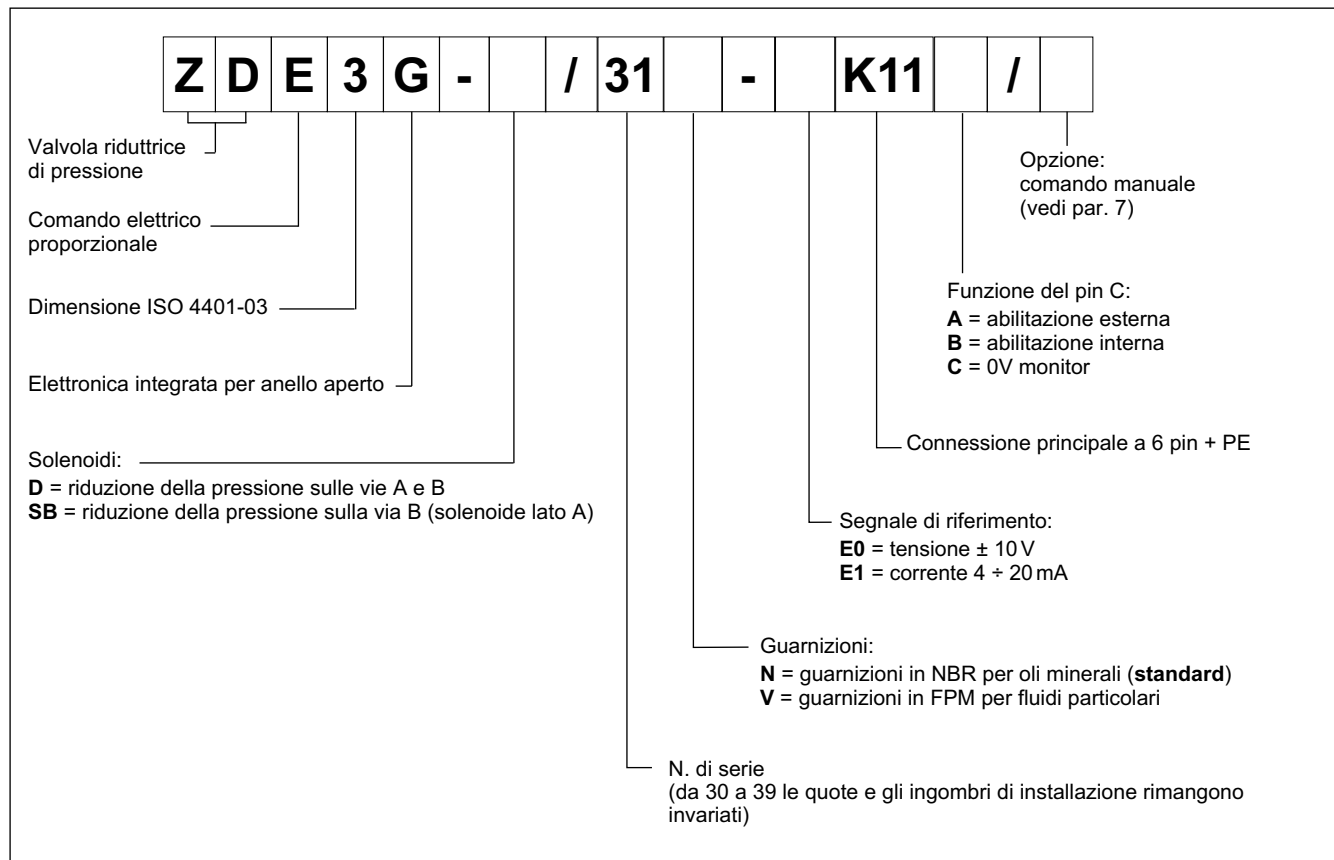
| Z | D | E | 3 | G | - |  | / | 31 |  | - |  | K11 |  | / |  |
|---|---|---|---|---|---|---|---|---|---|---|---|---|---|---|---|

Valvola riduttrice di pressione

Comando elettrico proporzionale

Dimensione ISO 4401-03

Elettronica integrata per anello aperto

Solenoidi:
**D** = riduzione della pressione sulle vie A e B
**SB** = riduzione della pressione sulla via B (solenoide lato A)

Opzione:
comando manuale
(vedi par. 7)

Funzione del pin C:
**A** = abilitazione esterna
**B** = abilitazione interna
**C** = 0V monitor

Connessione principale a 6 pin + PE

Segnale di riferimento:
**E0** = tensione ± 10 V
**E1** = corrente 4 ÷ 20 mA

Guarnizioni:
**N** = guarnizioni in NBR per oli minerali (**standard**)
**V** = guarnizioni in FPM per fluidi particolari

N. di serie
(da 30 a 39 le quote e gli ingombri di installazione rimangono invariati)